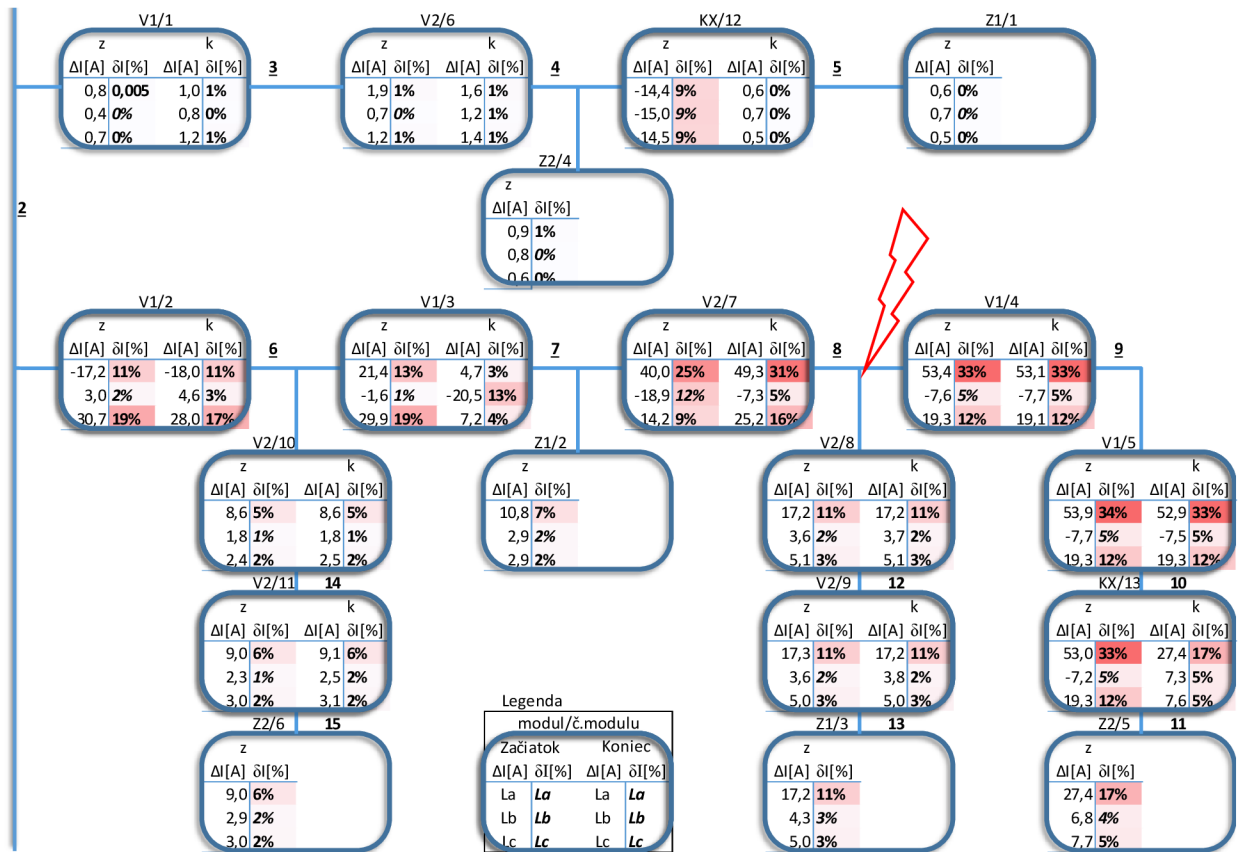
V1/1

| z |  | k |  |
|---|---|---|---|
| ΔI[A] | δI[%] | ΔI[A] | δI[%] |
| 0,8 | 0,005 | 1,0 | 1% |
| 0,4 | 0% | 0,8 | 0% |
| 0,7 | 0% | 1,2 | 1% |

3

V2/6

| z |  | k |  |
|---|---|---|---|
| ΔI[A] | δI[%] | ΔI[A] | δI[%] |
| 1,9 | 1% | 1,6 | 1% |
| 0,7 | 0% | 1,2 | 1% |
| 1,2 | 1% | 1,4 | 1% |

4

KX/12

| z |  | k |  |
|---|---|---|---|
| ΔI[A] | δI[%] | ΔI[A] | δI[%] |
| -14,4 | 9% | 0,6 | 0% |
| -15,0 | 9% | 0,7 | 0% |
| 14,5 | 9% | 0,5 | 0% |

5

Z1/1

| z |  |
|---|---|
| ΔI[A] | δI[%] |
| 0,6 | 0% |
| 0,7 | 0% |
| 0,5 | 0% |

2

Z2/4

| z |  |
|---|---|
| ΔI[A] | δI[%] |
| 0,9 | 1% |
| 0,8 | 0% |
| 0,6 | 0% |

V1/2

| z |  | k |  |
|---|---|---|---|
| ΔI[A] | δI[%] | ΔI[A] | δI[%] |
| -17,2 | 11% | -18,0 | 11% |
| 3,0 | 2% | 4,6 | 3% |
| 30,7 | 19% | 28,0 | 17% |

6

V1/3

| z |  | k |  |
|---|---|---|---|
| ΔI[A] | δI[%] | ΔI[A] | δI[%] |
| 21,4 | 13% | 4,7 | 3% |
| -1,6 | 1% | -20,5 | 13% |
| 29,9 | 19% | 7,2 | 4% |

7

V2/7

| z |  | k |  |
|---|---|---|---|
| ΔI[A] | δI[%] | ΔI[A] | δI[%] |
| 40,0 | 25% | 49,3 | 31% |
| -18,9 | 12% | -7,3 | 5% |
| 14,2 | 9% | 25,2 | 16% |

8

V1/4

| z |  | k |  |
|---|---|---|---|
| ΔI[A] | δI[%] | ΔI[A] | δI[%] |
| 53,4 | 33% | 53,1 | 33% |
| -7,6 | 5% | -7,7 | 5% |
| 19,3 | 12% | 19,1 | 12% |

9

V2/10

| z |  | k |  |
|---|---|---|---|
| ΔI[A] | δI[%] | ΔI[A] | δI[%] |
| 8,6 | 5% | 8,6 | 5% |
| 1,8 | 1% | 1,8 | 1% |
| 2,4 | 2% | 2,5 | 2% |

Z1/2

| z |  |
|---|---|
| ΔI[A] | δI[%] |
| 10,8 | 7% |
| 2,9 | 2% |
| 2,9 | 2% |

V2/8

| z |  | k |  |
|---|---|---|---|
| ΔI[A] | δI[%] | ΔI[A] | δI[%] |
| 17,2 | 11% | 17,2 | 11% |
| 3,6 | 2% | 3,7 | 2% |
| 5,1 | 3% | 5,1 | 3% |

V1/5

| z |  | k |  |
|---|---|---|---|
| ΔI[A] | δI[%] | ΔI[A] | δI[%] |
| 53,9 | 34% | 52,9 | 33% |
| -7,7 | 5% | -7,5 | 5% |
| 19,3 | 12% | 19,3 | 12% |

V2/11 14

| z |  | k |  |
|---|---|---|---|
| ΔI[A] | δI[%] | ΔI[A] | δI[%] |
| 9,0 | 6% | 9,1 | 6% |
| 2,3 | 1% | 2,5 | 2% |
| 3,0 | 2% | 3,1 | 2% |

V2/9 12

| z |  | k |  |
|---|---|---|---|
| ΔI[A] | δI[%] | ΔI[A] | δI[%] |
| 17,3 | 11% | 17,2 | 11% |
| 3,6 | 2% | 3,8 | 2% |
| 5,0 | 3% | 5,0 | 3% |

KX/13 10

| z |  | k |  |
|---|---|---|---|
| ΔI[A] | δI[%] | ΔI[A] | δI[%] |
| 53,0 | 33% | 27,4 | 17% |
| -7,2 | 5% | 7,3 | 5% |
| 19,3 | 12% | 7,6 | 5% |

Z2/6 15

| z |  |
|---|---|
| ΔI[A] | δI[%] |
| 9,0 | 6% |
| 2,9 | 2% |
| 3,0 | 2% |

Legenda
modul/č.modulu

| Začiatok |  | Koniec |  |
|---|---|---|---|
| ΔI[A] | δI[%] | ΔI[A] | δI[%] |
| La | La | La | La |
| Lb | Lb | Lb | Lb |
| Lc | Lc | Lc | Lc |

Z1/3 13

| z |  |
|---|---|
| ΔI[A] | δI[%] |
| 17,2 | 11% |
| 4,3 | 3% |
| 5,0 | 3% |

Z2/5 11

| z |  |
|---|---|
| ΔI[A] | δI[%] |
| 27,4 | 17% |
| 6,8 | 4% |
| 7,7 | 5% |